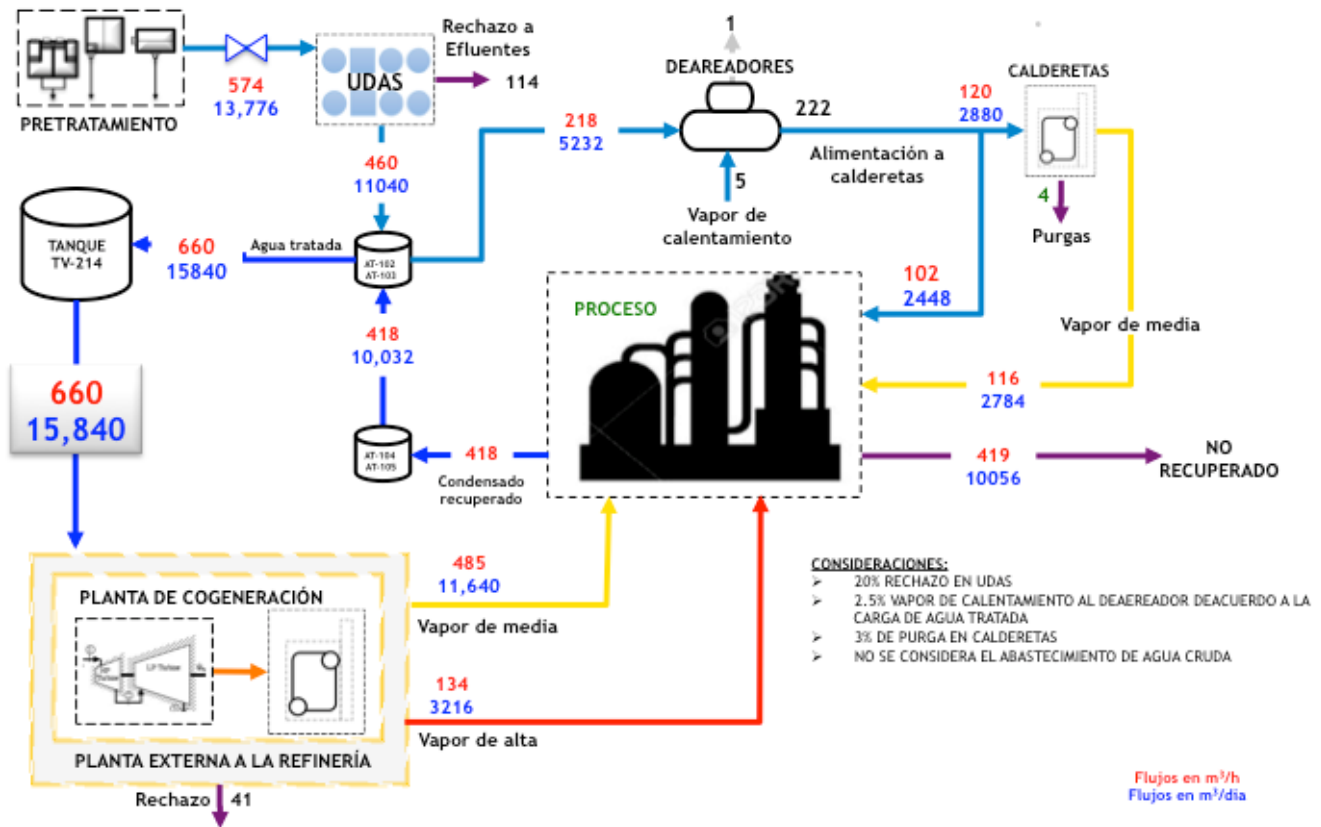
PRETRATAMIENTO

574
13,776

UDAS

Rechazo a Efluentes
114

1
DEAREADORES
222

218
5232

5
Vapor de calentamiento

Alimentación a calderetas

120
2880

CALDERETAS

4
Purgas

460
11040

TANQUE TV-214

660
15840

Agua tratada

AT-102
AT-103

418
10,032

AT-104
AT-105

418
Condensado recuperado

660
15,840

PROCESO

102
2448

Vapor de media

116
2784

419
10056

NO RECUPERADO

PLANTA DE COGENERACIÓN

PLANTA EXTERNA A LA REFINERÍA

Rechazo 41

485
11,640
Vapor de media

134
3216
Vapor de alta

CONSIDERACIONES:
➢ 20% RECHAZO EN UDAS
➢ 2.5% VAPOR DE CALENTAMIENTO AL DEAEREADOR DEACUERDO A LA CARGA DE AGUA TRATADA
➢ 3% DE PURGA EN CALDERETAS
➢ NO SE CONSIDERA EL ABASTECIMIENTO DE AGUA CRUDA

Flujos en m$^3$/h
Flujos en m$^3$/dia